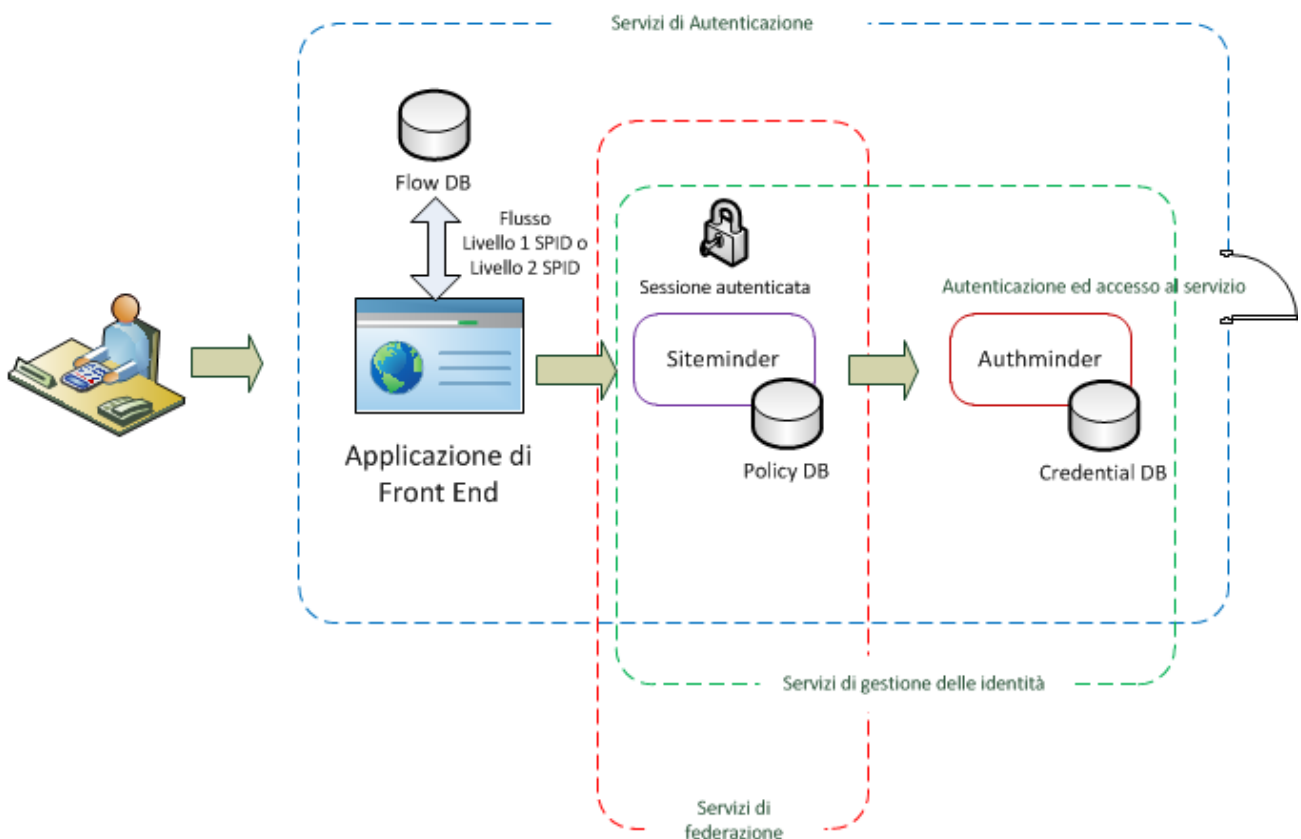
Servizi di Autenticazione

Flow DB

Flusso
Livello 1 SPID o
Livello 2 SPID

Sessione autenticata

Autenticazione ed accesso al servizio

Siteminder

Authminder

Policy DB

Credential DB

Applicazione di
Front End

Servizi di gestione delle identità

Servizi di
federazione